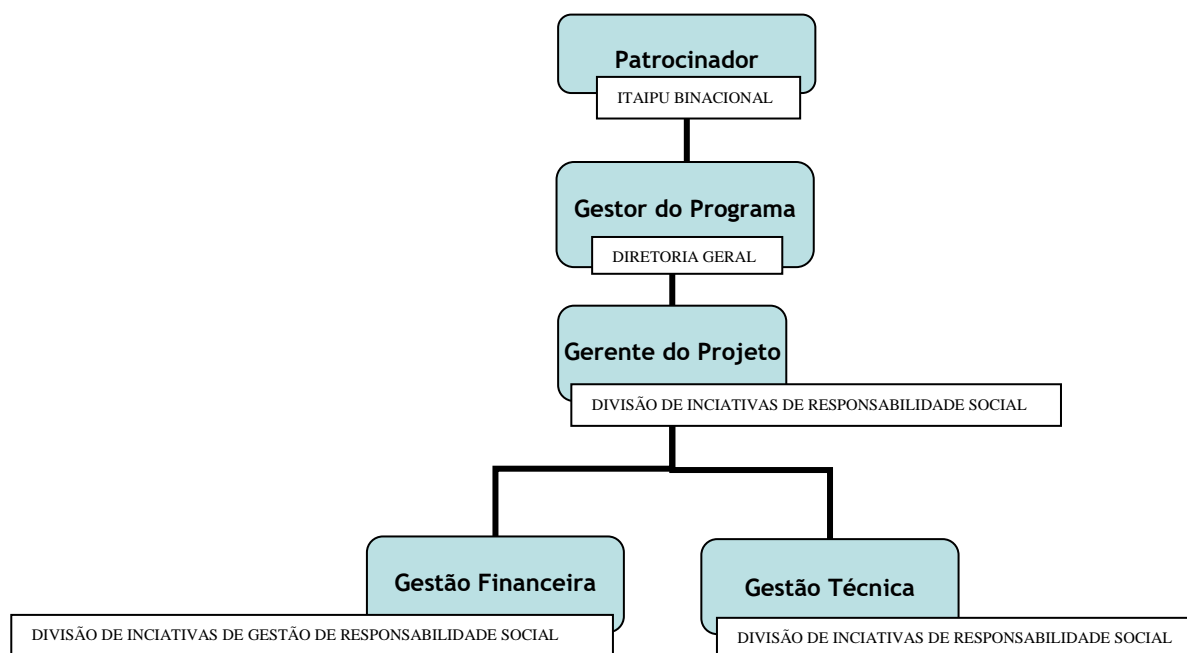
Patrocinador

ITAIPU BINACIONAL

Gestor do Programa

DIRETORIA GERAL

Gerente do Projeto

DIVISÃO DE INCIATIVAS DE RESPONSABILIDADE SOCIAL

Gestão Financeira

DIVISÃO DE INCIATIVAS DE GESTÃO DE RESPONSABILIDADE SOCIAL

Gestão Técnica

DIVISÃO DE INCIATIVAS DE RESPONSABILIDADE SOCIAL